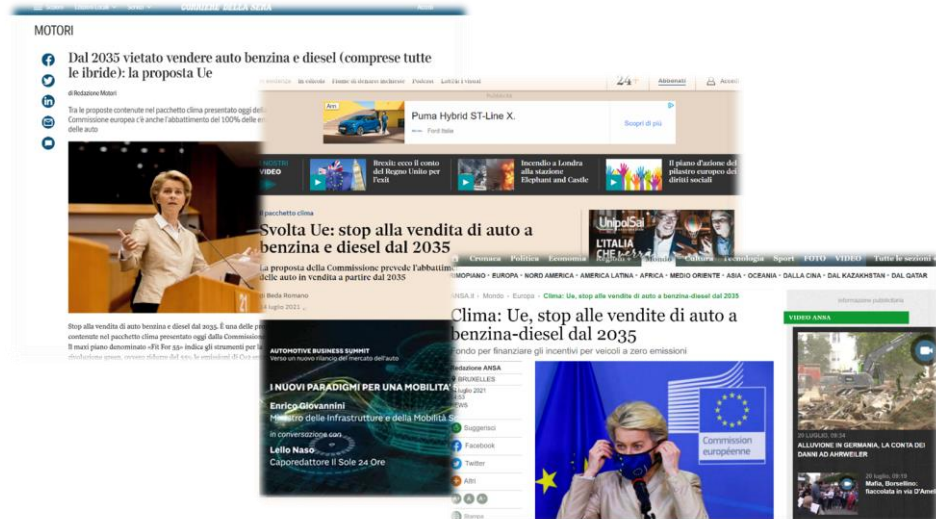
CORRIERE DELLA SERA

MOTORI

Dal 2035 vietato vendere auto benzina e diesel (comprese tutte le ibride): la proposta Ue

di Redazione Motori

Tra le proposte contenute nel pacchetto clima presentato oggi dalla Commissione europea c'è anche l'abbattimento del 100% delle e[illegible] delle auto

Stop alla vendita di auto benzina e diesel dal 2035. È una delle pr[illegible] contenute nel pacchetto clima presentato oggi dalla Commission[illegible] Il maxi piano denominato «Fit For 55» indica gli strumenti per la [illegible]

24

Abbonati

Puma Hybrid ST-Line X.

Ford Italia

Scopri di più

VIDEO

Brexit: ecco il conto del Regno Unito per l'exit

Incendio a Londra alla stazione Elephant and Castle

Il piano d'azione del pilastro europeo dei diritti sociali

Il pacchetto clima

Svolta Ue: stop alla vendita di auto a benzina e diesel dal 2035

La proposta della Commissione prevede l'abbattim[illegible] delle auto in vendita a partire dal 2035

di Beda Romano

14 luglio 2021

UnipolSai

L'ITALIA CHE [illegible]

AUTOMOTIVE BUSINESS SUMMIT

Verso un nuovo rilancio del mercato dell'auto

I NUOVI PARADIGMI PER UNA MOBILITA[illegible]

Enrico Giovannini

Ministro delle Infrastrutture e della Mobilità S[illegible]

in conversazione con

Lello Naso

Caporedattore Il Sole 24 Ore

Cronaca Politica Economia Regioni Mondo Cultura Tecnologia Sport FOTO VIDEO Tutte le sezioni

EUROPA · NORD AMERICA · AMERICA LATINA · AFRICA · MEDIO ORIENTE · ASIA · OCEANIA · DALLA CINA · DAL KAZAKHSTAN · DAL QATAR

ANSA.it › Mondo › Europa › Clima: Ue, stop alle vendite di auto a benzina-diesel dal 2035

Clima: Ue, stop alle vendite di auto a benzina-diesel dal 2035

Fondo per finanziare gli incentivi per veicoli a zero emissioni

Redazione ANSA

BRUXELLES

14 luglio 2021

Suggerisci

Facebook

Twitter

Altri

Stampa

Commission européenne

Informazione pubblicitaria

VIDEO ANSA

29 LUGLIO, 09:34

ALLUVIONE IN GERMANIA, LA CONTA DEI DANNI AD AHRWEILER

28 luglio, 09:18

Mafia, Borsellino: fiaccolata in via D'Ameli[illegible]